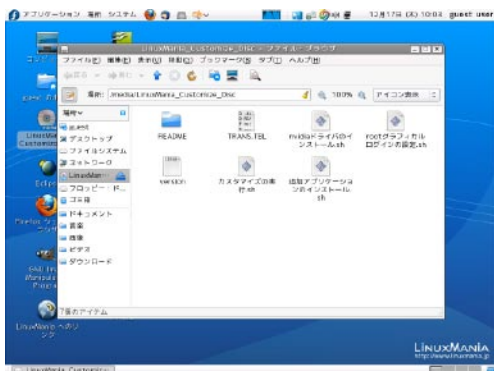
アプリケーション 場所 システム

12月17日 (日) 10:03 guest user

LinuxMania_Customize_Disc - ファイル・ブラウザ

ファイル(F) 編集(E) 表示(V) 移動(G) ブックマーク(B) タブ(T) ヘルプ(H)

戻る 進む

場所: /media/LinuxMania_Customize_Disc

100% アイコン表示

場所

guest

デスクトップ

ファイルシステム

ネットワーク

LinuxMan

フロッピー・ド...

ゴミ箱

ドキュメント

音楽

画像

ビデオ

ダウンロード

README

TRANS.TBL

nvidiaドライバのインストール.sh

rootグラフィカルログイン設定.sh

version

カスタマイズの実行.sh

追加アプリケーションのインストール.sh

7個のアイテム

LinuxMania ヘルプ

LinuxMania

http://www.linuxmania.jp

LinuxMania_Customize...